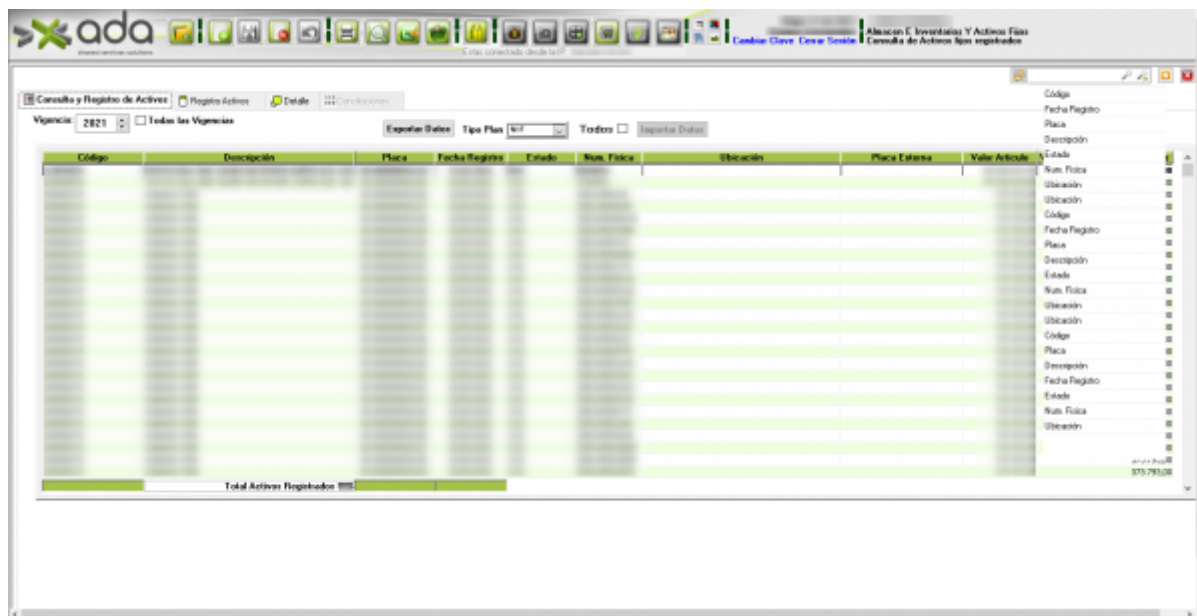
ada

Cambiar Clave Cerrar Sesión

Almacen E Inventarios Y Activos Fijos
Consulta de Activos fijos registrados

Consulta y Registro de Activos | Registro Activos | Detalle | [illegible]

Vigencia: 2021 | Todas las Vigencias

Exportar Datos | Tipo Plan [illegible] | Todos | Importar Datos

| Código | Descripción | Placa | Fecha Registro | Estado | Num. Fisica | Ubicación | Placa Externa | Valor Articulo |
|---|---|---|---|---|---|---|---|---|

Total Activos Registrados

Código
Fecha Registro
Placa
Descripción
Estado
Num. Fisica
Ubicación
Ubicación
Código
Fecha Registro
Placa
Descripción
Estado
Num. Fisica
Ubicación
Ubicación
Código
Placa
Descripción
Fecha Registro
Estado
Num. Fisica
Ubicación

373.793,00